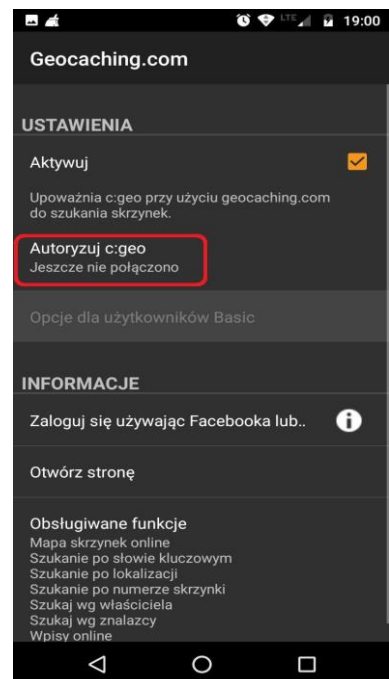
LTE 19:00

Geocaching.com

USTAWIENIA

Aktywuj

Upoważnia c:geo przy użyciu geocaching.com do szukania skrzynek.

Autoryzuj c:geo
Jeszcze nie połączono

Opcje dla użytkowników Basic

INFORMACJE

Zaloguj się używając Facebooka lub..

Otwórz stronę

Obsługiwane funkcje
Mapa skrzynek online
Szukanie po słowie kluczowym
Szukanie po lokalizacji
Szukanie po numerze skrzynki
Szukaj wg właściciela
Szukaj wg znalazcy
Wpisy online